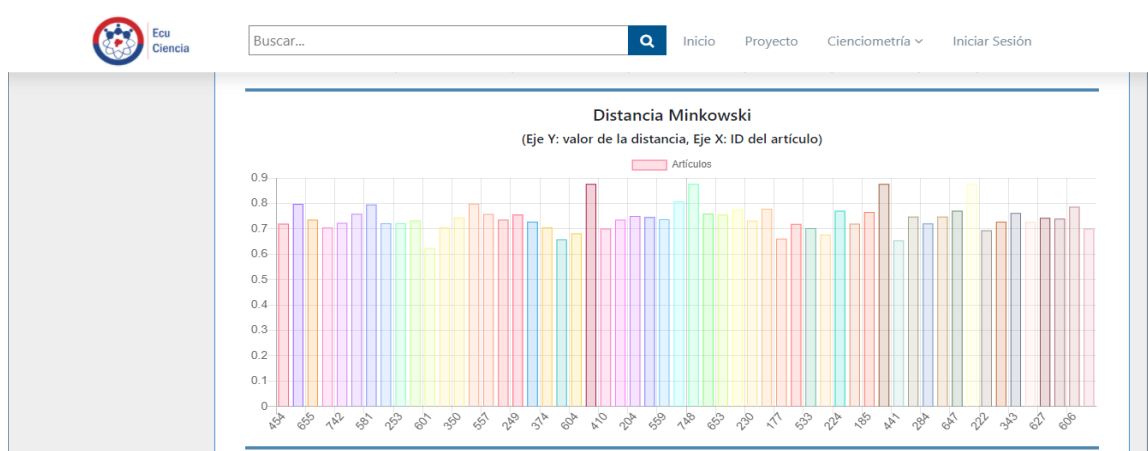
Ecu Ciencia

Buscar...

Inicio Proyecto Cienciometría Iniciar Sesión

Distancia Minkowski

(Eje Y: valor de la distancia, Eje X: ID del artículo)

Artículos

0.9
0.8
0.7
0.6
0.5
0.4
0.3
0.2
0.1
0

454 655 742 581 253 601 350 557 249 374 604 410 204 559 748 653 230 177 533 224 185 441 284 647 222 343 627 606